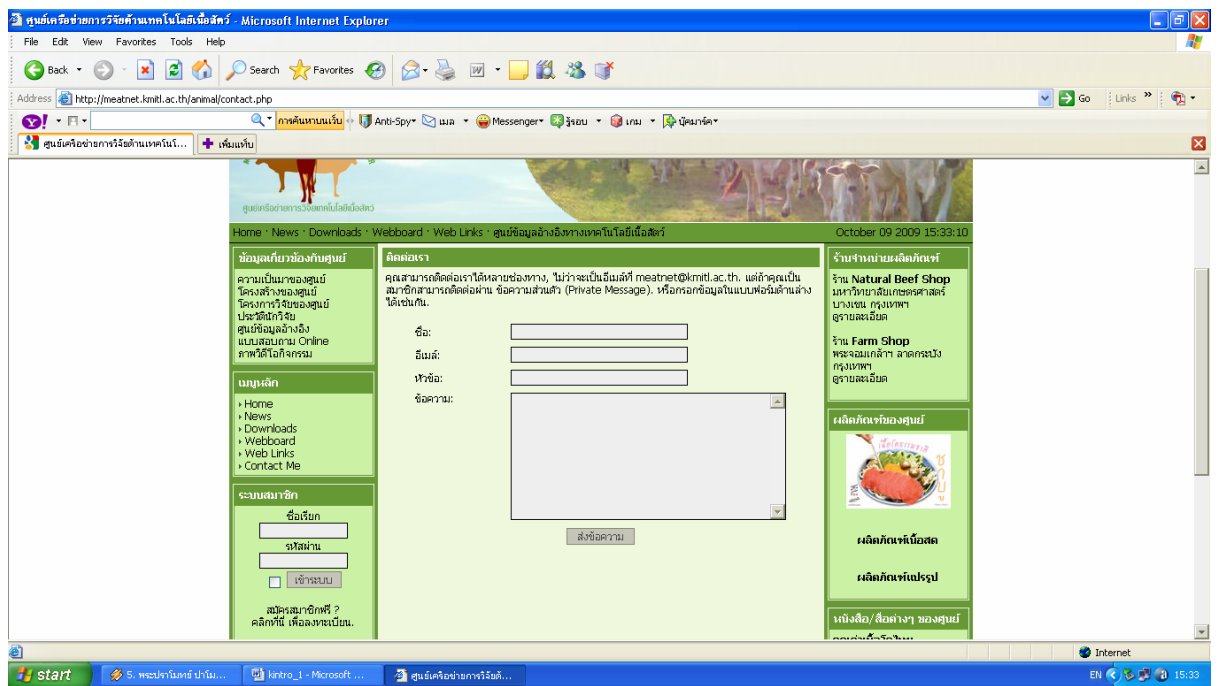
ศูนย์เครือข่ายการวิจัยด้านเทคโนโลยีเนื้อสัตว์ - Microsoft Internet Explorer

File Edit View Favorites Tools Help

Back Search Favorites

Address http://meatnet.kmitl.ac.th/animal/contact.php Go Links

การค้นหาบนเว็บ Anti-Spy เมล Messenger รู้รอบ เกม บุ๊คมาร์ค

ศูนย์เครือข่ายการวิจัยด้านเทคโนโ... เพิ่มแท็บ

ศูนย์เครือข่ายการวิจัยด้านเทคโนโลยีเนื้อสัตว์

Home · News · Downloads · Webboard · Web Links · ศูนย์ข้อมูลอ้างอิงทางเทคโนโลยีเนื้อสัตว์ October 09 2009 15:33:10

ข้อมูลเกี่ยวข้องกับศูนย์
ความเป็นมาของศูนย์
โครงสร้างของศูนย์
โครงการวิจัยของศูนย์
ประวัติ นักวิจัย
ศูนย์ข้อมูลอ้างอิง
แบบสอบถาม Online
ภาพวีดีโอกิจกรรม

เมนูหลัก
Home
News
Downloads
Webboard
Web Links
Contact Me

ระบบสมาชิก
ชื่อเรียก
รหัสผ่าน
เข้าระบบ
สมัครสมาชิกฟรี ?
คลิกที่นี่ เพื่อลงทะเบียน.

ติดต่อเรา
คุณสามารถติดต่อเราได้หลายช่องทาง, ไม่ว่าจะเป็นอีเมล์ที่ meatnet@kmitl.ac.th. แต่ถ้าคุณเป็นสมาชิกสามารถติดต่อผ่าน ข้อความส่วนตัว (Private Message). หรือกรอกข้อมูลในแบบฟอร์มด้านล่างได้เช่นกัน.

ชื่อ:
อีเมล์:
หัวข้อ:
ข้อความ:

ส่งข้อความ

ร้านจำหน่ายผลิตภัณฑ์
ร้าน Natural Beef Shop
มหาวิทยาลัยเกษตรศาสตร์
บางเขน กรุงเทพฯ
ดูรายละเอียด

ร้าน Farm Shop
พระจอมเกล้าฯ ลาดกระบัง
กรุงเทพฯ
ดูรายละเอียด

ผลิตภัณฑ์ของศูนย์
ผลิตภัณฑ์เนื้อสด
ผลิตภัณฑ์แปรรูป

หนังสือ/สื่อต่างๆ ของศูนย์

Internet

start 5. พระปรามินทร์ ปาโม... kintro_1 - Microsoft ... ศูนย์เครือข่ายการวิจัยด้... EN 15:33